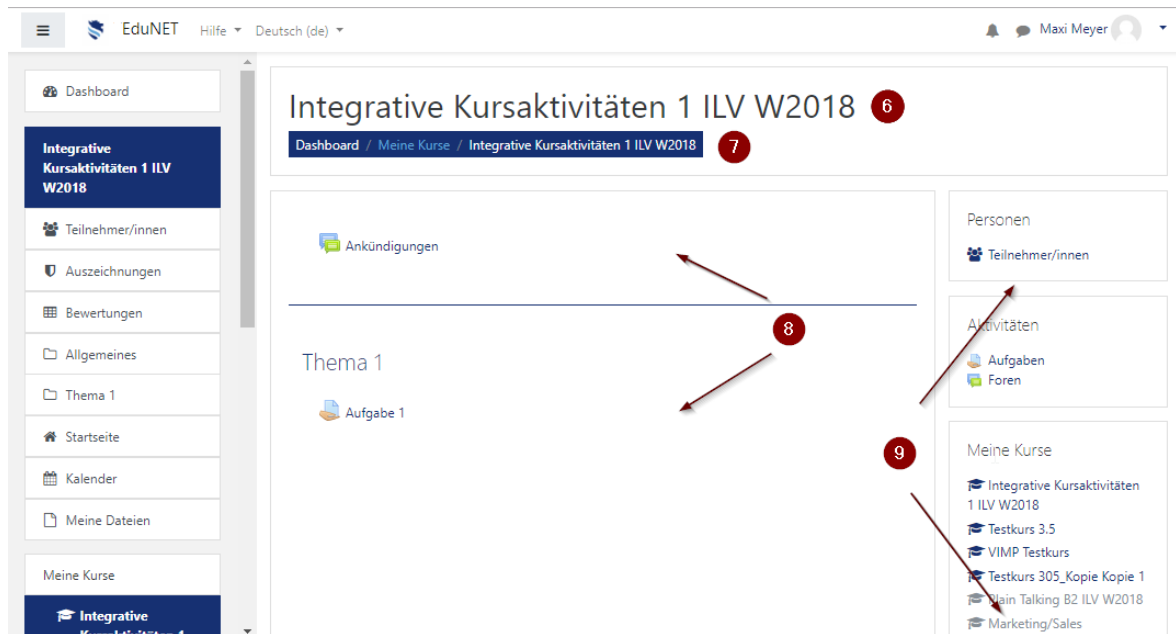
EduNET Hilfe Deutsch (de)

Maxi Meyer

Dashboard

Integrative Kursaktivitäten 1 ILV W2018

Teilnehmer/innen

Auszeichnungen

Bewertungen

Allgemeines

Thema 1

Startseite

Kalender

Meine Dateien

Meine Kurse

Integrative Kursaktivitäten 1

Integrative Kursaktivitäten 1 ILV W2018

6

Dashboard / Meine Kurse / Integrative Kursaktivitäten 1 ILV W2018

7

Ankündigungen

8

Thema 1

Aufgabe 1

Personen

Teilnehmer/innen

Aktivitäten

Aufgaben

Foren

9

Meine Kurse

Integrative Kursaktivitäten 1 ILV W2018

Testkurs 3.5

VIMP Testkurs

Testkurs 305_Kopie Kopie 1

Plain Talking B2 ILV W2018

Marketing/Sales